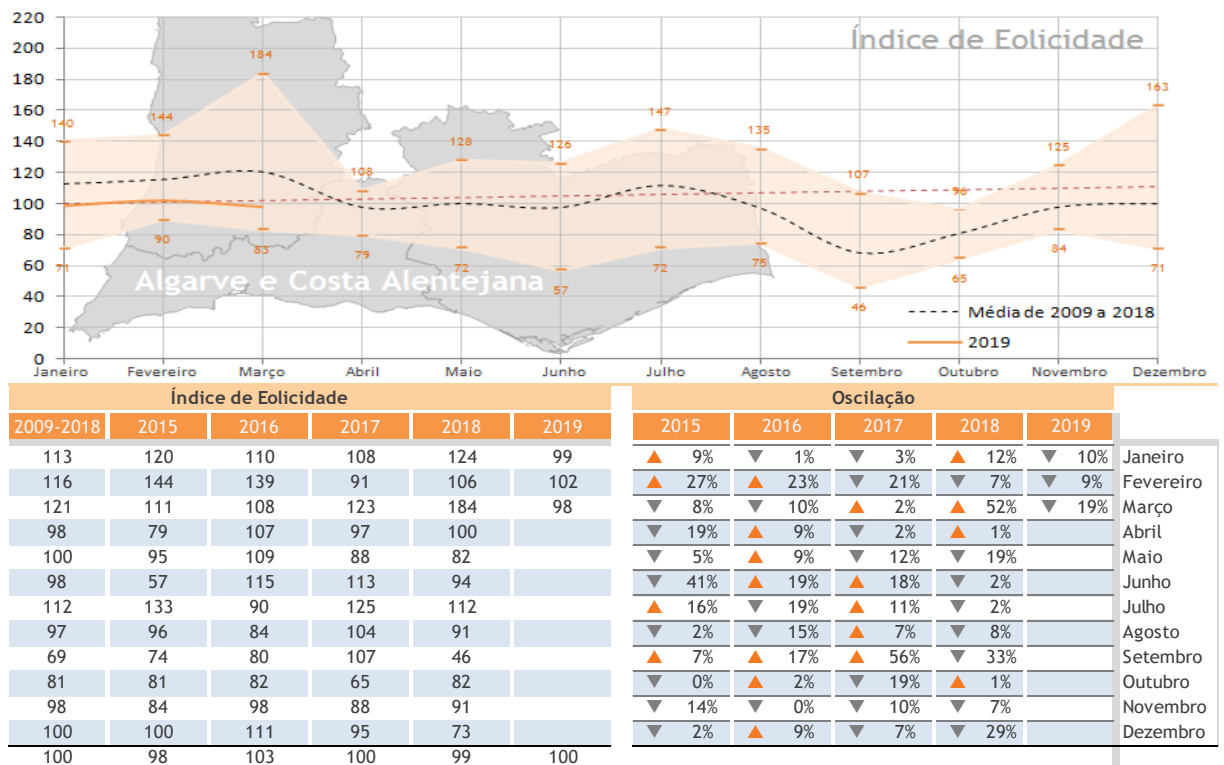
220
200
180
160
140
120
100
80
60
40
20
0

Índice de Eolicidade

Algarve e Costa Alentejana

140
144
184
108
128
126
147
135
107
96
125
163
71
90
83
79
72
57
72
75
46
65
84
71

Média de 2009 a 2018
2019

Janeiro Fevereiro Março Abril Maio Junho Julho Agosto Setembro Outubro Novembro Dezembro

Índice de Eolicidade

| 2009-2018 | 2015 | 2016 | 2017 | 2018 | 2019 |
|---|---|---|---|---|---|
| 113 | 120 | 110 | 108 | 124 | 99 |
| 116 | 144 | 139 | 91 | 106 | 102 |
| 121 | 111 | 108 | 123 | 184 | 98 |
| 98 | 79 | 107 | 97 | 100 | |
| 100 | 95 | 109 | 88 | 82 | |
| 98 | 57 | 115 | 113 | 94 | |
| 112 | 133 | 90 | 125 | 112 | |
| 97 | 96 | 84 | 104 | 91 | |
| 69 | 74 | 80 | 107 | 46 | |
| 81 | 81 | 82 | 65 | 82 | |
| 98 | 84 | 98 | 88 | 91 | |
| 100 | 100 | 111 | 95 | 73 | |
| 100 | 98 | 103 | 100 | 99 | 100 |

Oscilação

| 2015 | 2016 | 2017 | 2018 | 2019 | |
|---|---|---|---|---|---|
| ▲ 9% | ▼ 1% | ▼ 3% | ▲ 12% | ▼ 10% | Janeiro |
| ▲ 27% | ▲ 23% | ▼ 21% | ▼ 7% | ▼ 9% | Fevereiro |
| ▼ 8% | ▼ 10% | ▲ 2% | ▲ 52% | ▼ 19% | Março |
| ▼ 19% | ▲ 9% | ▼ 2% | ▲ 1% | | Abril |
| ▼ 5% | ▲ 9% | ▼ 12% | ▼ 19% | | Maio |
| ▼ 41% | ▲ 19% | ▲ 18% | ▼ 2% | | Junho |
| ▲ 16% | ▼ 19% | ▲ 11% | ▼ 2% | | Julho |
| ▼ 2% | ▼ 15% | ▲ 7% | ▼ 8% | | Agosto |
| ▲ 7% | ▲ 17% | ▲ 56% | ▼ 33% | | Setembro |
| ▼ 0% | ▲ 2% | ▼ 19% | ▲ 1% | | Outubro |
| ▼ 14% | ▼ 0% | ▼ 10% | ▼ 7% | | Novembro |
| ▼ 2% | ▲ 9% | ▼ 7% | ▼ 29% | | Dezembro |